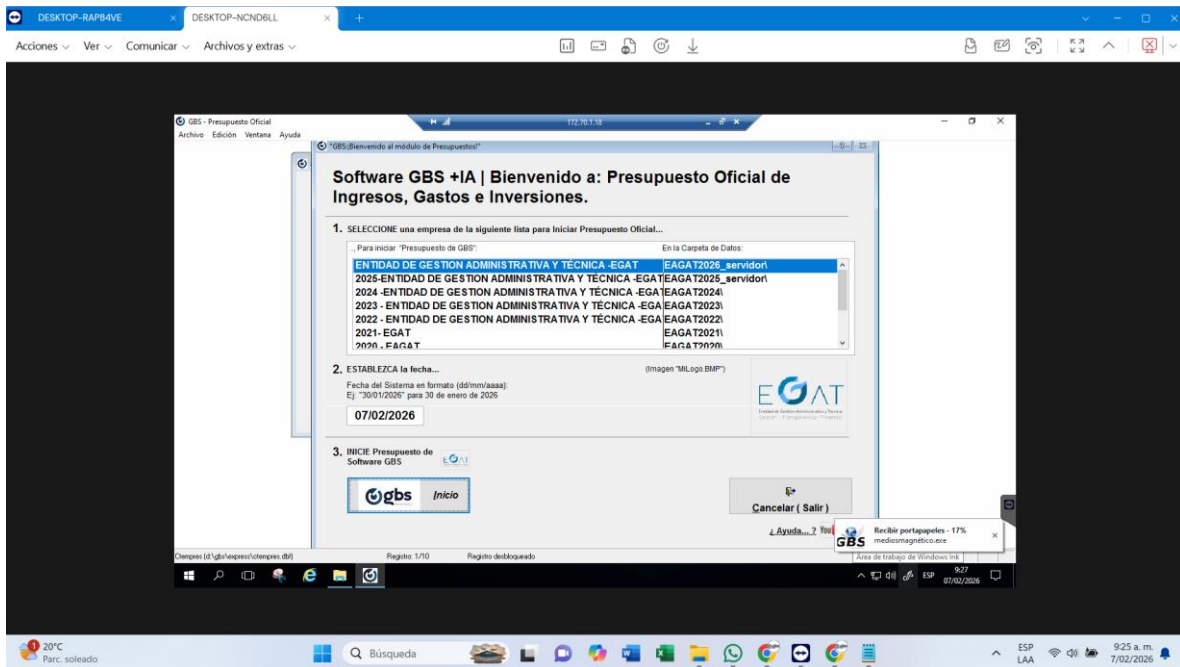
DESKTOP-RAP84VE
DESKTOP-NCND6LL
Acciones Ver Comunicar Archivos y extras

GBS - Presupuesto Oficial
Archivo Edición Ventana Ayuda
172.70.1.18
"GBS:Bienvenido al módulo de Presupuestos!"

Software GBS +IA | Bienvenido a: Presupuesto Oficial de Ingresos, Gastos e Inversiones.

1. SELECCIONE una empresa de la siguiente lista para Iniciar Presupuesto Oficial...

| .. Para iniciar "Presupuesto de GBS": | En la Carpeta de Datos: |
|---|---|
| ENTIDAD DE GESTION ADMINISTRATIVA Y TÉCNICA -EGAT | EAGAT2026_servidor\ |
| 2025-ENTIDAD DE GESTION ADMINISTRATIVA Y TÉCNICA -EGAT | EAGAT2025_servidor\ |
| 2024 -ENTIDAD DE GESTION ADMINISTRATIVA Y TÉCNICA -EGA | EAGAT2024\ |
| 2023 - ENTIDAD DE GESTION ADMINISTRATIVA Y TÉCNICA -EGA | EAGAT2023\ |
| 2022 - ENTIDAD DE GESTION ADMINISTRATIVA Y TÉCNICA -EGA | EAGAT2022\ |
| 2021- EGAT | EAGAT2021\ |
| 2020 - EAGAT | EAGAT2020\ |

2. ESTABLEZCA la fecha...
(Imagen "MiLogo.BMP")
Fecha del Sistema en formato (dd/mm/aaaa):
Ej: "30/01/2026" para 30 de enero de 2026
07/02/2026
EGAT
Entidad de Gestión Administrativa y Técnica

3. INICIE Presupuesto de Software GBS
EGAT
gbs Inicio
Cancelar ( Salir )
¿ Ayuda... ? You
GBS
Recibir portapapeles - 17%
mediosmagnetico.exe
Área de trabajo de Windows Ink
Ctempres (d:\gbs\express\ctempres.dbf)
Registro 1/10
Registro desbloqueado
ESP 9:27 07/02/2026

20°C
Parc. soleado
Búsqueda
ESP LAA
9:25 a. m.
7/02/2026